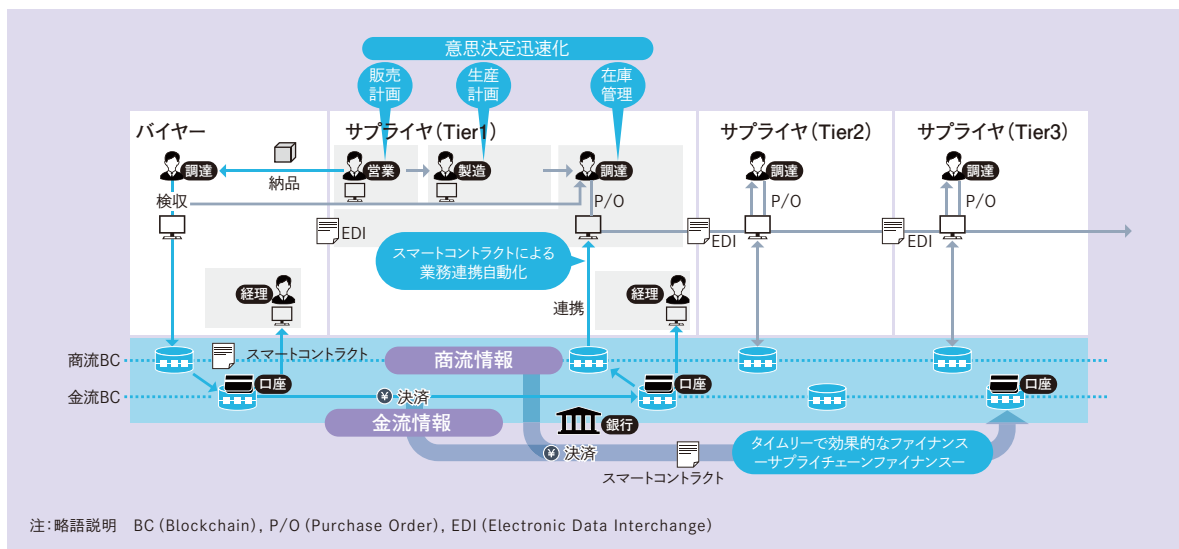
意思決定迅速化

販売計画

生産計画

在庫管理

バイヤー

サプライヤ(Tier1)

サプライヤ(Tier2)

サプライヤ(Tier3)

調達

納品

営業

製造

調達

調達

調達

検収

P/O

P/O

P/O

EDI

EDI

EDI

スマートコントラクトによる業務連携自動化

経理

経理

連携

商流BC

スマートコントラクト

商流情報

金流BC

口座

¥ 決済

口座

口座

金流情報

銀行

¥ 決済

スマートコントラクト

タイムリーで効果的なファイナンス
ーサプライチェーンファイナンスー

注:略語説明　BC (Blockchain), P/O (Purchase Order), EDI (Electronic Data Interchange)